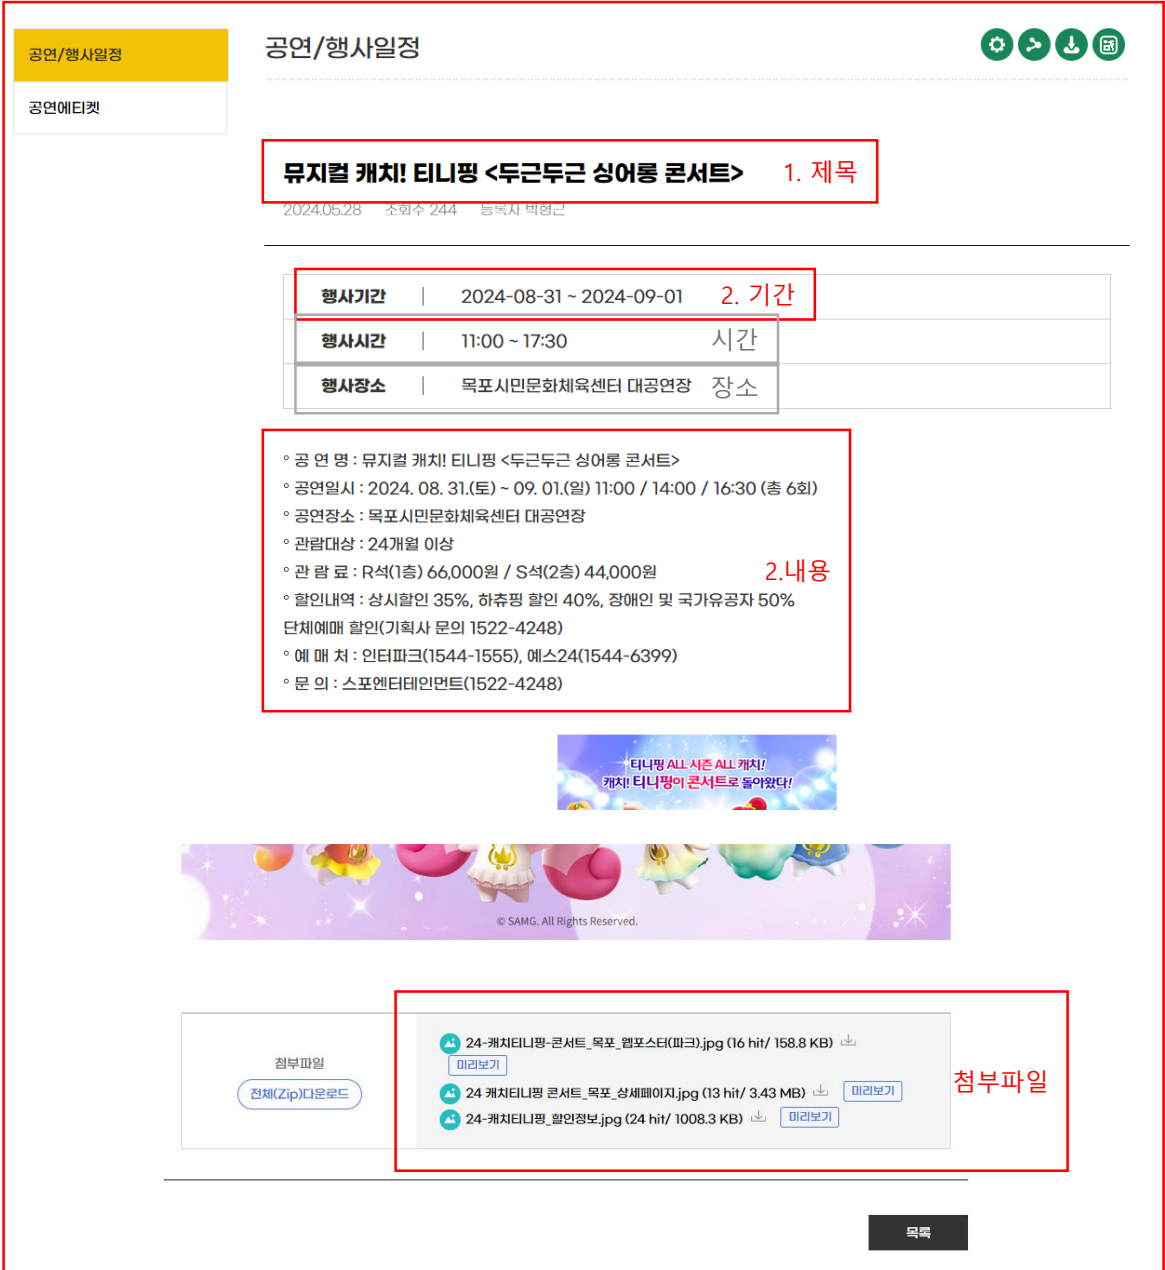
공연/행사일정

공연에티켓

공연/행사일정

뮤지컬 캐치! 티니핑 <두근두근 싱어롱 콘서트> 1. 제목

2024.05.28 조회수 244 등록자 박형근

| 행사기간 | 2024-08-31 ~ 2024-09-01 2. 기간 |
|---|---|
| 행사시간 | 11:00 ~ 17:30 시간 |
| 행사장소 | 목포시민문화체육센터 대공연장 장소 |

◦ 공 연 명 : 뮤지컬 캐치! 티니핑 <두근두근 싱어롱 콘서트>
◦ 공연일시 : 2024. 08. 31.(토) ~ 09. 01.(일) 11:00 / 14:00 / 16:30 (총 6회)
◦ 공연장소 : 목포시민문화체육센터 대공연장
◦ 관람대상 : 24개월 이상
◦ 관 람 료 : R석(1층) 66,000원 / S석(2층) 44,000원 2.내용
◦ 할인내역 : 상시할인 35%, 하츄핑 할인 40%, 장애인 및 국가유공자 50%
단체예매 할인(기획사 문의 1522-4248)
◦ 예 매 처 : 인터파크(1544-1555), 예스24(1544-6399)
◦ 문 의 : 스포엔터테인먼트(1522-4248)

티니핑 ALL 시즌 ALL 캐치!
캐치! 티니핑이 콘서트로 돌아왔다!

© SAMG. All Rights Reserved.

첨부파일
전체(Zip)다운로드

24-캐치티니핑-콘서트_목포_웹포스터(파크).jpg (16 hit/ 158.8 KB)
미리보기
24 캐치티니핑 콘서트_목포_상세페이지.jpg (13 hit/ 3.43 MB) 미리보기
24-캐치티니핑_할인정보.jpg (24 hit/ 1008.3 KB) 미리보기

첨부파일

목록